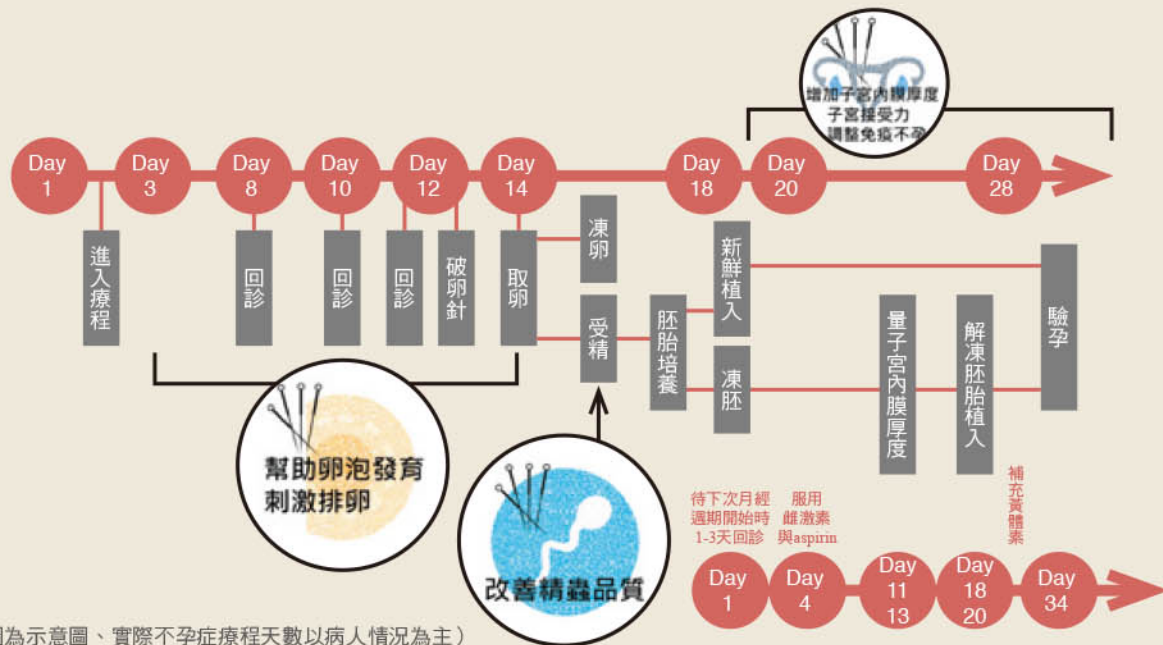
增加子宮內膜厚度
子宮接受力
調整免疫不孕

Day 1
Day 3
Day 8
Day 10
Day 12
Day 14
Day 18
Day 20
Day 28

進入療程
回診
回診
回診
破卵針
取卵
凍卵
受精
胚胎培養
新鮮植入
凍胚
量子宮內膜厚度
解凍胚胎植入
驗孕

幫助卵泡發育
刺激排卵

改善精蟲品質

待下次月經週期開始時1-3天回診
服用雌激素與aspirin
補充黃體素

Day 1
Day 4
Day 11 13
Day 18 20
Day 34

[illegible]為示意圖、實際不孕症療程天數以病人情況為主）